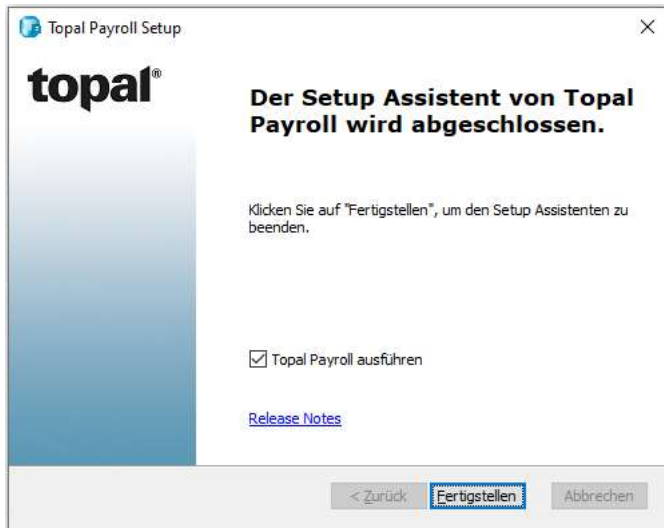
Topal Payroll Setup

×

topal®

Der Setup Assistent von Topal Payroll wird abgeschlossen.

Klicken Sie auf "Fertigstellen", um den Setup Assistenten zu beenden.

☑ Topal Payroll ausführen

Release Notes

< Zurück

Fertigstellen

Abbrechen